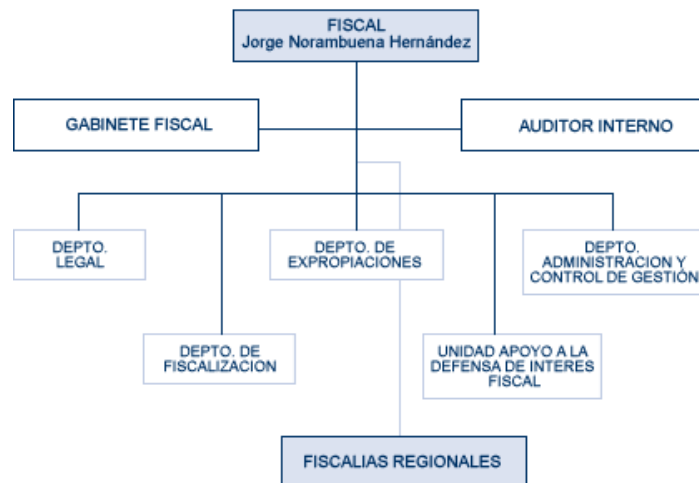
FISCAL
Jorge Norambuena Hernández

GABINETE FISCAL

AUDITOR INTERNO

DEPTO. LEGAL

DEPTO. DE EXPROPIACIONES

DEPTO. ADMINISTRACION Y CONTROL DE GESTIÓN

DEPTO. DE FISCALIZACION

UNIDAD APOYO A LA DEFENSA DE INTERES FISCAL

FISCALIAS REGIONALES